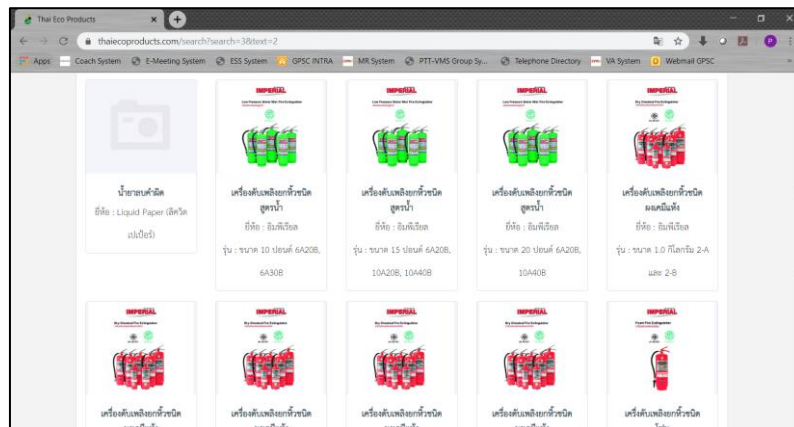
Thai Eco Products

thaiecoproducts.com/search?search=3&text=2

Apps Coach System E-Meeting System ESS System GPSC INTRA MR System PTT-VMS Group Sy... Telephone Directory VA System Webmail GPSC

IMPERIAL

IMPERIAL

IMPERIAL

IMPERIAL

น้ำยาลบคำผิด
ยี่ห้อ : Liquid Paper (ลิควิด เปเปอร์)

เครื่องดับเพลิงยกหิ้วชนิดสูตรน้ำ
ยี่ห้อ : อิมพีเรียล
รุ่น : ขนาด 10 ปอนด์ 6A20B, 6A30B

เครื่องดับเพลิงยกหิ้วชนิดสูตรน้ำ
ยี่ห้อ : อิมพีเรียล
รุ่น : ขนาด 15 ปอนด์ 6A20B, 10A20B, 10A40B

เครื่องดับเพลิงยกหิ้วชนิดสูตรน้ำ
ยี่ห้อ : อิมพีเรียล
รุ่น : ขนาด 20 ปอนด์ 6A20B, 10A40B

เครื่องดับเพลิงยกหิ้วชนิดผงเคมีแห้ง
ยี่ห้อ : อิมพีเรียล
รุ่น : ขนาด 1.0 กิโลกรัม 2-A และ 2-B

IMPERIAL

IMPERIAL

IMPERIAL

IMPERIAL

IMPERIAL

เครื่องดับเพลิงยกหิ้วชนิด

เครื่องดับเพลิงยกหิ้วชนิด

เครื่องดับเพลิงยกหิ้วชนิด

เครื่องดับเพลิงยกหิ้วชนิด

เครื่องดับเพลิงยกหิ้วชนิด